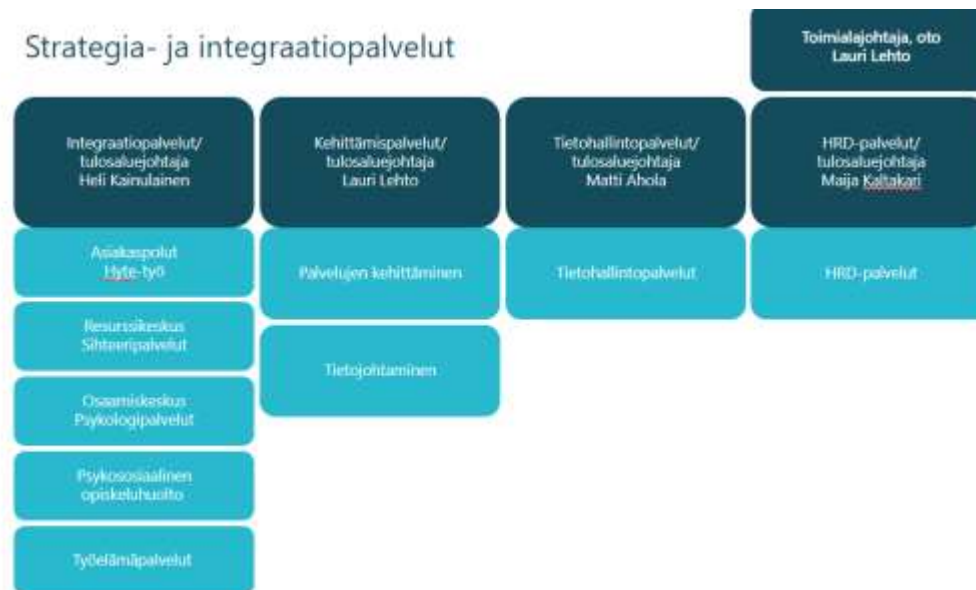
Strategia- ja integraatiopalvelut

Toimialajohtaja, oto
Lauri Lehto

Integraatiopalvelut/
tulosaluejohtaja
Heli Kainulainen

Asiakaspolut
Hyte-työ

Resurssikeskus
Sihteeripalvelut

Osaamiskeskus
Psykologipalvelut

Psykososiaalinen
opiskeluhuolto

Työelämäpalvelut

Kehittämispalvelut/
tulosaluejohtaja
Lauri Lehto

Palvelujen kehittäminen

Tietojohtaminen

Tietohallintopalvelut/
tulosaluejohtaja
Matti Ahola

Tietohallintopalvelut

HRD-palvelut/
tulosaluejohtaja
Maija Kaltakari

HRD-palvelut